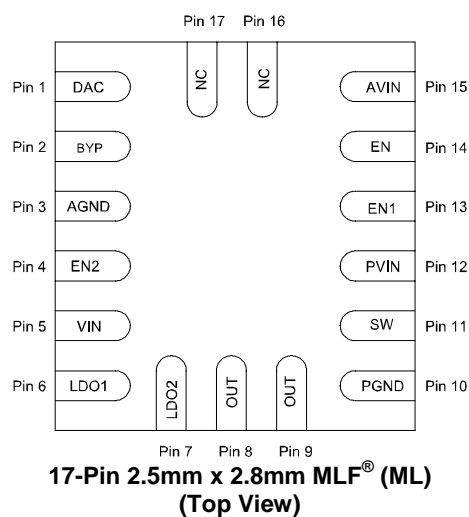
Pin 17 Pin 16

NC NC

Pin 1 DAC
Pin 2 BYP
Pin 3 AGND
Pin 4 EN2
Pin 5 VIN
Pin 6 LDO1

AVIN Pin 15
EN Pin 14
EN1 Pin 13
PVIN Pin 12
SW Pin 11
PGND Pin 10

LDO2 OUT OUT

Pin 7 Pin 8 Pin 9

**17-Pin 2.5mm x 2.8mm MLF® (ML)**
**(Top View)**